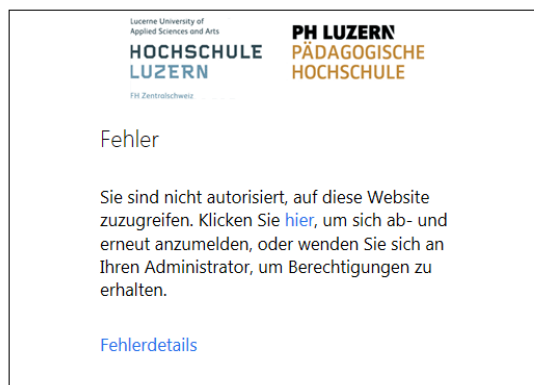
Lucerne University of Applied Sciences and Arts
HOCHSCHULE LUZERN
FH Zentralschweiz

PH LUZERN
PÄDAGOGISCHE HOCHSCHULE

Fehler

Sie sind nicht autorisiert, auf diese Website zuzugreifen. Klicken Sie hier, um sich ab- und erneut anzumelden, oder wenden Sie sich an Ihren Administrator, um Berechtigungen zu erhalten.

Fehlerdetails